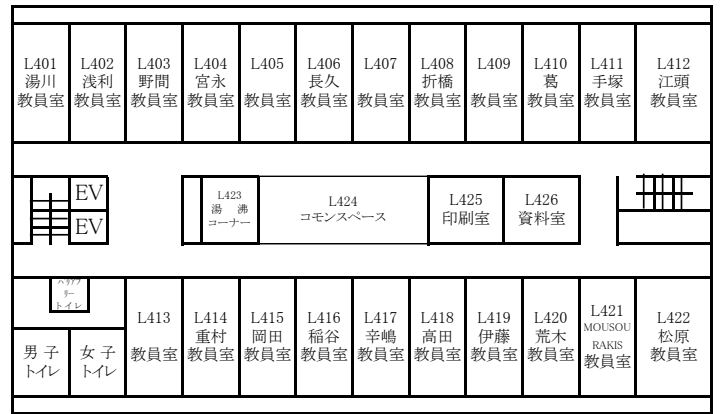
L401
湯川
教員室

L402
浅利
教員室

L403
野間
教員室

L404
宮永
教員室

L405
教員室

L406
長久
教員室

L407
教員室

L408
折橋
教員室

L409
教員室

L410
葛
教員室

L411
手塚
教員室

L412
江頭
教員室

EV

EV

L423
湯沸
コーナー

L424
コモンスペース

L425
印刷室

L426
資料室

ハリアフリー
トイレ

男子
トイレ

女子
トイレ

L413
教員室

L414
重村
教員室

L415
岡田
教員室

L416
稲谷
教員室

L417
辛嶋
教員室

L418
高田
教員室

L419
伊藤
教員室

L420
荒木
教員室

L421
MOUSOU
RAKIS
教員室

L422
松原
教員室